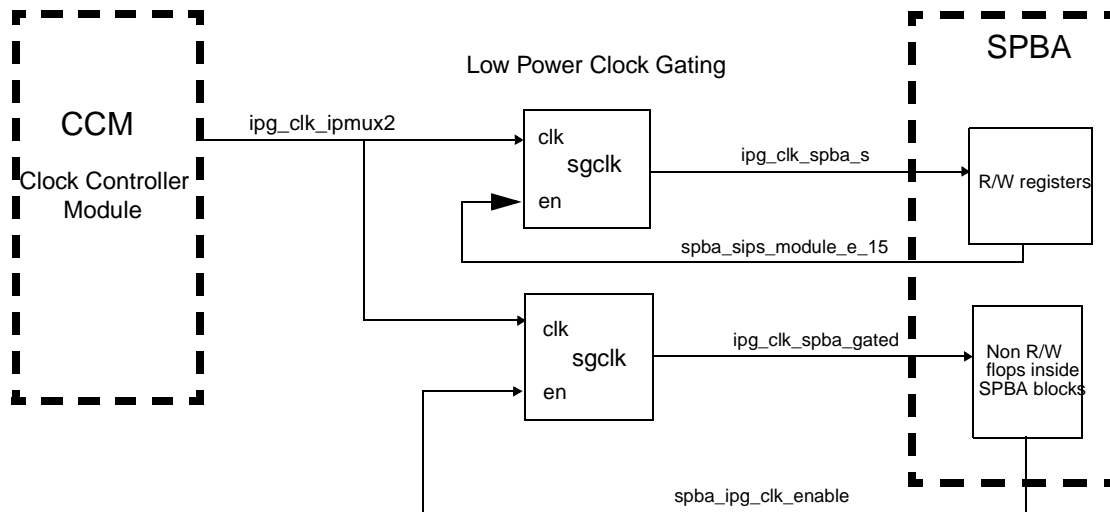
CCM

Clock Controller Module

Low Power Clock Gating

SPBA

ipg_clk_ipmux2

clk

sgclk

en

ipg_clk_spba_s

R/W registers

spba_sips_module_e_15

clk

sgclk

en

ipg_clk_spba_gated

Non R/W flops inside SPBA blocks

spba_ipg_clk_enable